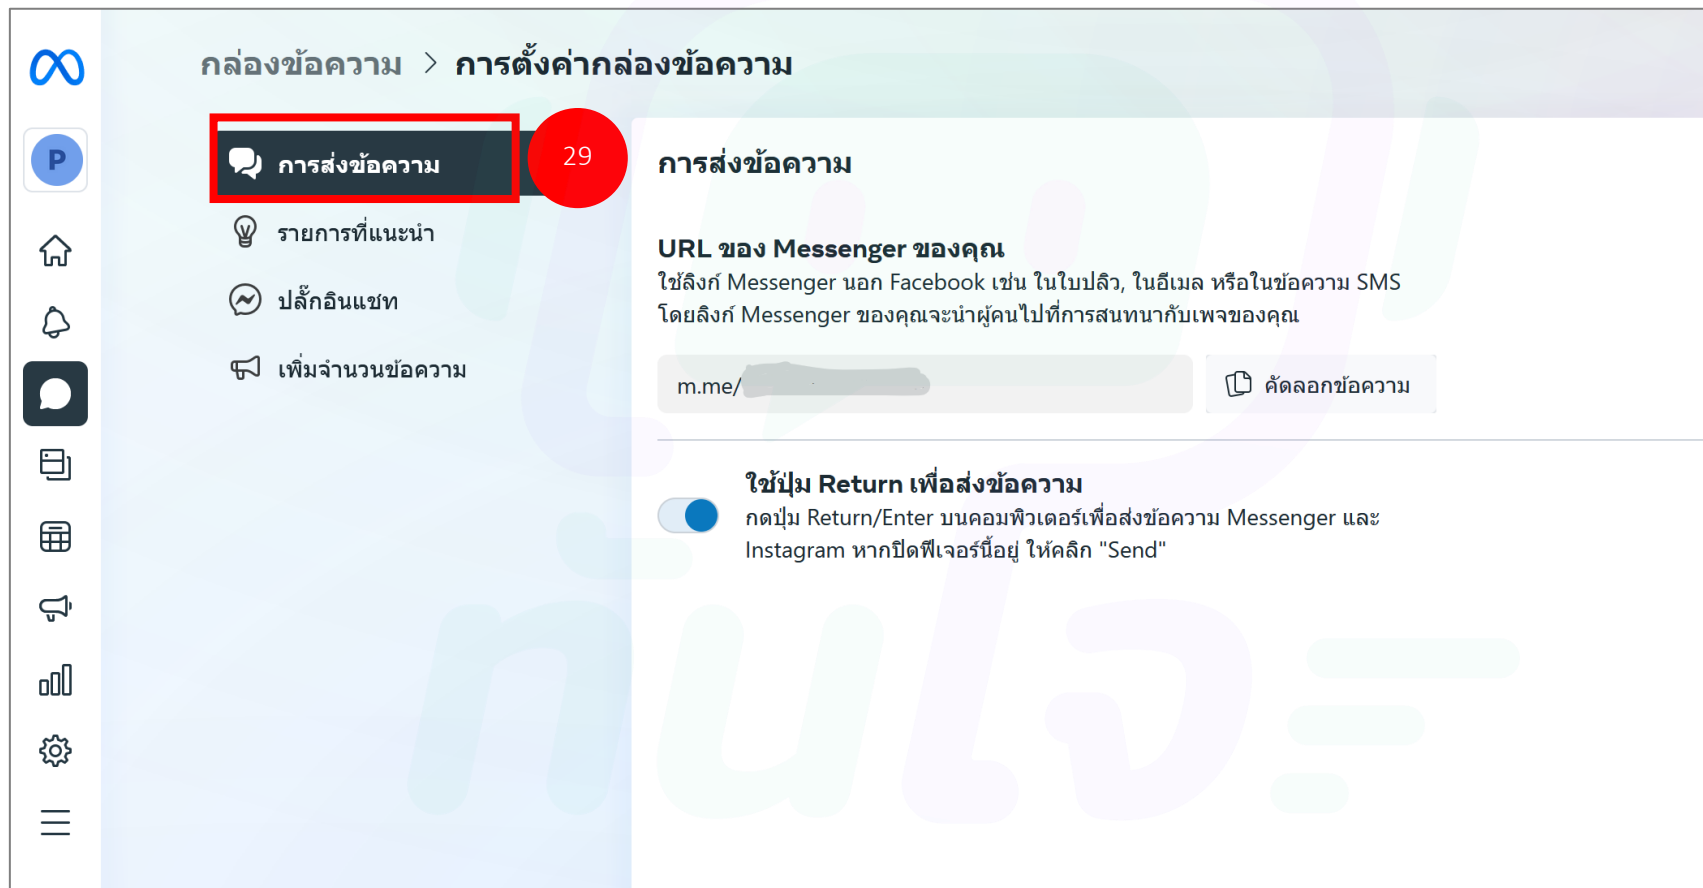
P

กล่องข้อความ > การตั้งค่ากล่องข้อความ

การส่งข้อความ

29

รายการที่แนะนำ

ปลั๊กอินแชท

เพิ่มจำนวนข้อความ

การส่งข้อความ

URL ของ Messenger ของคุณ

ใช้ลิงก์ Messenger นอก Facebook เช่น ในใบปลิว, ในอีเมล หรือในข้อความ SMS โดยลิงก์ Messenger ของคุณจะนำผู้คนไปที่การสนทนากับเพจของคุณ

m.me/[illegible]

คัดลอกข้อความ

ใช้ปุ่ม Return เพื่อส่งข้อความ

กดปุ่ม Return/Enter บนคอมพิวเตอร์เพื่อส่งข้อความ Messenger และ Instagram หากปิดฟีเจอร์นี้อยู่ ให้คลิก "Send"